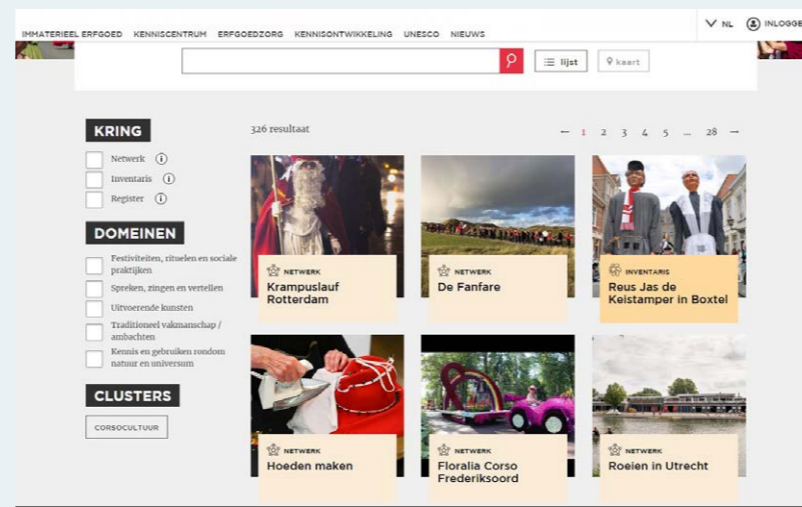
IMMATERIEEL ERFGOED KENNISCENTRUM ERFGOEDZORG KENNISONTWIKKELING UNESCO NIEUWS

NL INLOGGE

lijst kaart

KRING

Netwerk

Inventaris

Register

DOMEINEN

Festiviteiten, rituelen en sociale praktijken

Spreken, zingen en vertellen

Uitvoerende kunsten

Traditioneel vakmanschap / ambachten

Kennis en gebruiken rondom natuur en universum

CLUSTERS

CORSOCULTUUR

326 resultaat

← 1 2 3 4 5 ... 28 →

NETWERK
Krampuslauf Rotterdam

NETWERK
De Fanfare

INVENTARIS
Reus Jas de Keistamper in Boxtel

NETWERK
Hoeden maken

NETWERK
Floralia Corso Frederiksoord

NETWERK
Roeien in Utrecht